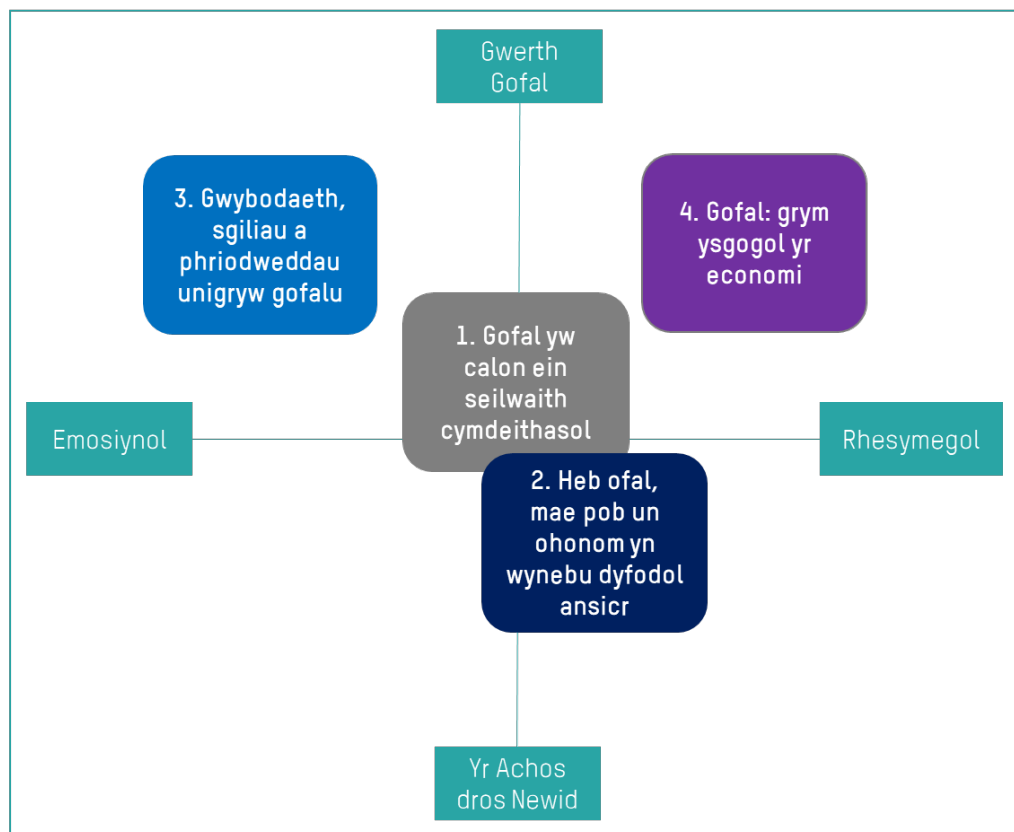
Gwerth Gofal

3. Gwybodaeth, sgiliau a phriodweddau unigryw gofalu

4. Gofal: grym ysgogol yr economi

1. Gofal yw calon ein seilwaith cymdeithasol

Emosiynol

Rhesymegol

2. Heb ofal, mae pob un ohonom yn wynebu dyfodol ansicr

Yr Achos dros Newid